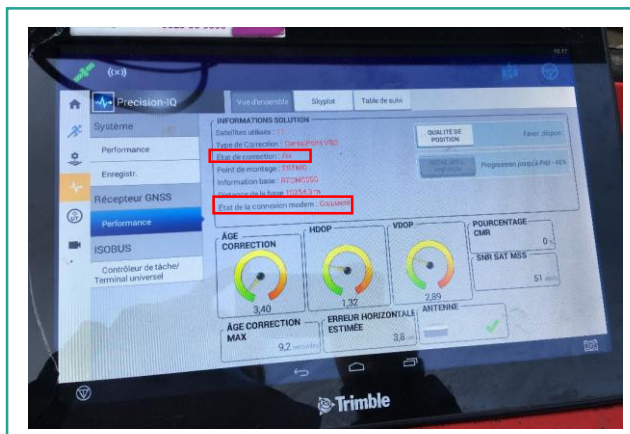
Precision-IQ

Vue d'ensemble
Skyplot
Table de suivi

Système
Performance
Enregistr.
Récepteur GNSS
Performance
ISOBUS
Contrôleur de tâche/ Terminal universel

INFORMATIONS SOLUTION
Satellites utilisés : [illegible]
Type de Correction : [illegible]
État de correction : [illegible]
Point de montage : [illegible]
Information base : ATOM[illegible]
Distance de la base : 10254,3 m
État de la connexion modem : Connecté

QUALITÉ DE POSITION
Favor. dispon.
Progression jusqu'à Fixé - 40%

ÂGE CORRECTION
3,40
HDOP
1,32
VDOP
2,89
POURCENTAGE CMR
0 %
SNR SAT MSS
51 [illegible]

ÂGE CORRECTION MAX
9,2 secondes
ERREUR HORIZONTALE ESTIMÉE
3,8 cm
ANTENNE

Trimble